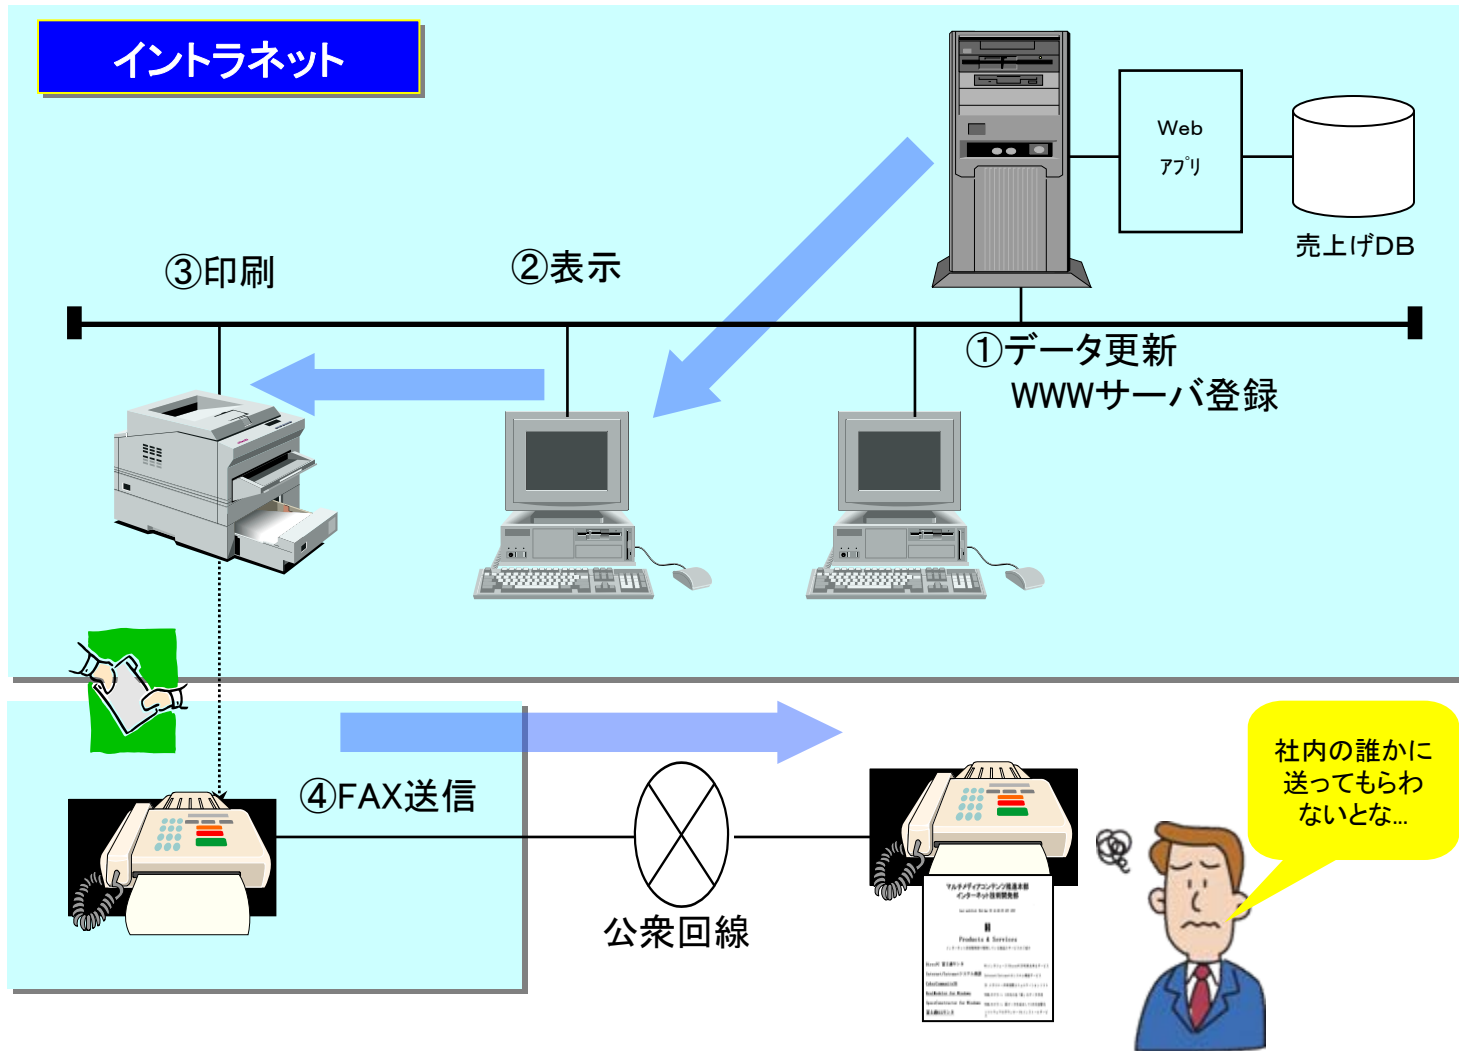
イントラネット

Web
ｱﾌﾟﾘ

売上げDB

③印刷

②表示

①データ更新
WWWサーバ登録

④FAX送信

公衆回線

社内の誰かに送ってもらわないとな…

マルチメディアコンテンツ推進本部
インターネット技術開発部

Products & Services